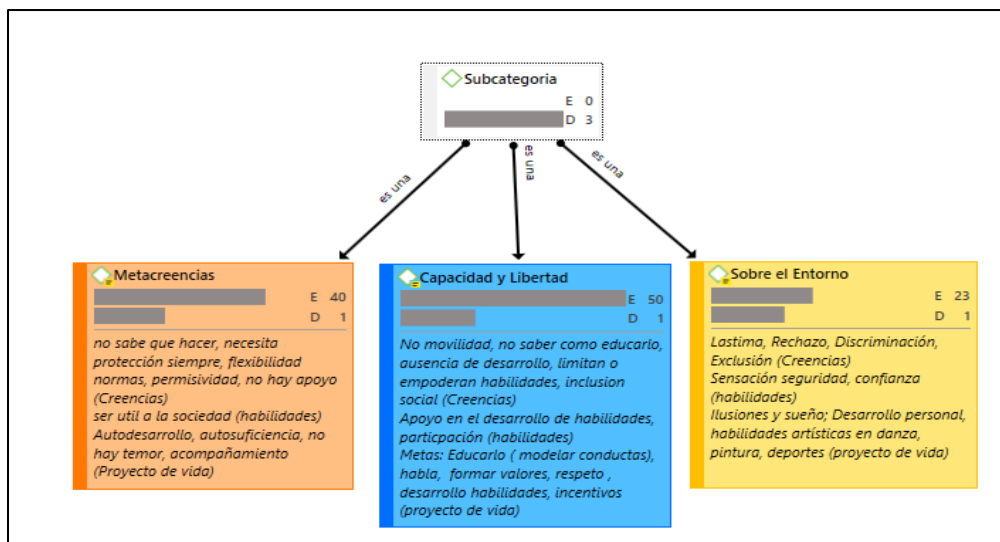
Subcategoria
E 0
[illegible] D 3

es una
es una
es una

Metacreencias
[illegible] E 40
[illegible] D 1
no sabe que hacer, necesita protección siempre, flexibilidad normas, permisividad, no hay apoyo (Creencias)
ser util a la sociedad (habilidades)
Autodesarrollo, autosuficiencia, no hay temor, acompañamiento (Proyecto de vida)

Capacidad y Libertad
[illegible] E 50
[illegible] D 1
No movilidad, no saber como educarlo, ausencia de desarrollo, limitan o empoderan habilidades, inclusion social (Creencias)
Apoyo en el desarrollo de habilidades, particpación (habilidades)
Metas: Educarlo ( modelar conductas), habla, formar valores, respeto , desarrollo habilidades, incentivos (proyecto de vida)

Sobre el Entorno
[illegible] E 23
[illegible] D 1
Lastima, Rechazo, Discriminación, Exclusión (Creencias)
Sensación seguridad, confianza (habilidades)
Ilusiones y sueño; Desarrollo personal, habilidades artísticas en danza, pintura, deportes (proyecto de vida)